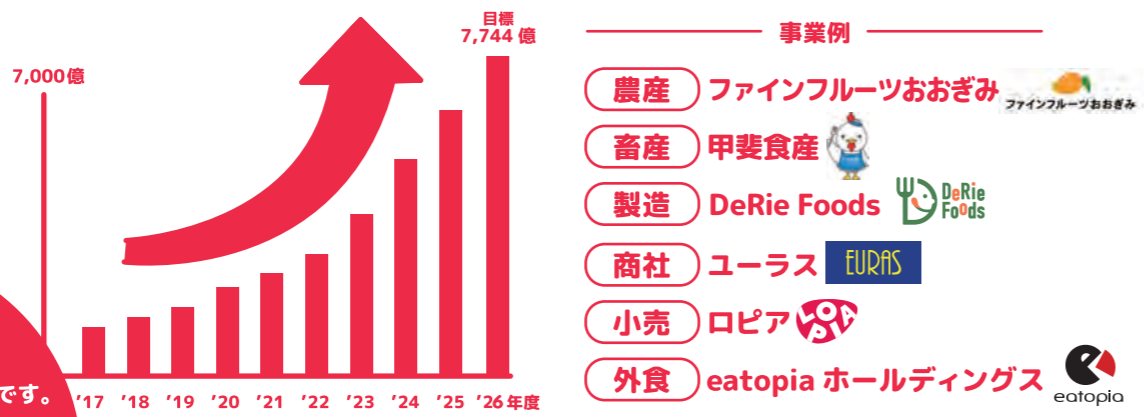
7,000億

目標
7,744億

です。

'17 '18 '19 '20 '21 '22 '23 '24 '25 '26年度

事業例

農産 ファインフルーツおおぎみ ファインフルーツおおぎみ

畜産 甲斐食産

製造 DeRie Foods DeRie Foods

商社 ユーラス EURAS

小売 ロピア LOPIA

外食 eatopia ホールディングス eatopia